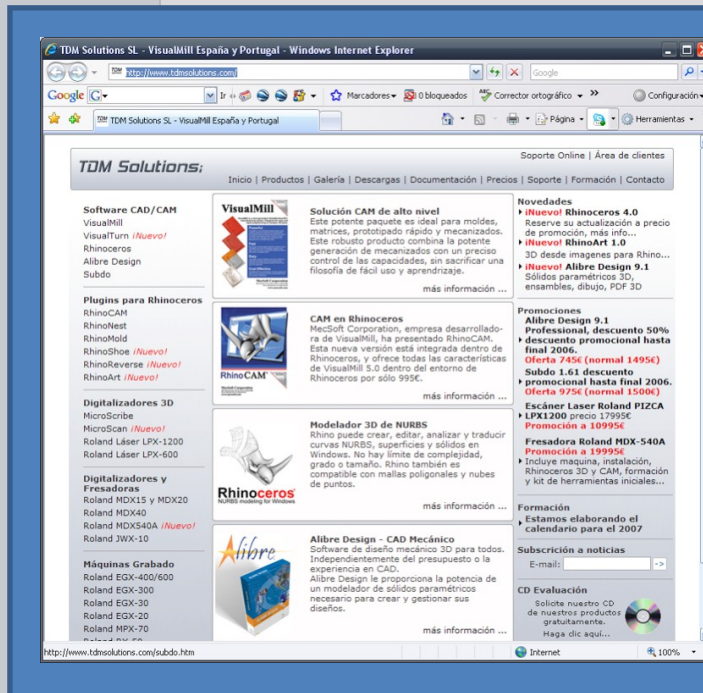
TDM Solutions SL - VisualMill España y Portugal - Windows Internet Explorer

http://www.tdmsolutions.com/

Google

Google G

Marcadores 0 bloqueados Corrector ortográfico Configuración

TDM Solutions SL - VisualMill España y Portugal

Página Herramientas

TDM Solutions;

Soporte Online | Área de clientes

Inicio | Productos | Galería | Descargas | Documentación | Precios | Soporte | Formación | Contacto

Software CAD/CAM
VisualMill
VisualTurn ¡Nuevo!
Rhinoceros
Alibre Design
Subdo

Plugins para Rhinoceros
RhinoCAM
RhinoNest
RhinoMold
RhinoShoe ¡Nuevo!
RhinoReverse ¡Nuevo!
RhinoArt ¡Nuevo!

Digitalizadores 3D
MicroScribe
MicroScan ¡Nuevo!
Roland Láser LPX-1200
Roland Láser LPX-600

Digitalizadores y Fresadoras
Roland MDX15 y MDX20
Roland MDX40
Roland MDX540A ¡Nuevo!
Roland JWX-10

Máquinas Grabado
Roland EGX-400/600
Roland EGX-300
Roland EGX-30
Roland EGX-20
Roland MPX-70
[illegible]

VisualMill

Solución CAM de alto nivel
Este potente paquete es ideal para moldes, matrices, prototipado rápido y mecanizados. Este robusto producto combina la potente generación de mecanizados con un preciso control de las capacidades, sin sacrificar una filosofía de fácil uso y aprendizaje.

más información ...

RhinoCAM

CAM en Rhinoceros
MecSoft Corporation, empresa desarrolladora de VisualMill, ha presentado RhinoCAM. Esta nueva versión está integrada dentro de Rhinoceros, y ofrece todas las características de VisualMill 5.0 dentro del entorno de Rhinoceros por sólo 995€.

más información ...

Rhinoceros
NURBS modeling for Windows

Modelador 3D de NURBS
Rhino puede crear, editar, analizar y traducir curvas NURBS, superficies y sólidos en Windows. No hay límite de complejidad, grado o tamaño. Rhino también es compatible con mallas poligonales y nubes de puntos.

más información ...

Alibre

Alibre Design - CAD Mecánico
Software de diseño mecánico 3D para todos. Independientemente del presupuesto o la experiencia en CAD.
Alibre Design le proporciona la potencia de un modelador de sólidos paramétricos necesario para crear y gestionar sus diseños.

más información ...

Novedades
¡Nuevo! Rhinoceros 4.0
Reserve su actualización a precio de promoción, más info...
¡Nuevo! RhinoArt 1.0
3D desde imagenes para Rhino...
¡Nuevo! Alibre Design 9.1
Sólidos paramétricos 3D, ensambles, dibujo, PDF 3D

Promociones
Alibre Design 9.1 Professional, descuento 50%
descuento promocional hasta final 2006.
Oferta 745€ (normal 1495€)
Subdo 1.61 descuento promocional hasta final 2006.
Oferta 975€ (normal 1500€)
Escáner Laser Roland PIZCA
LPX1200 precio 17995€
Promoción a 10995€
Fresadora Roland MDX-540A
Promoción a 19995€
Incluye maquina, instalación, Rhinoceros 3D y CAM, formación y kit de herramientas iniciales...

Formación
Estamos elaborando el calendario para el 2007

Subscrición a noticias
E-mail: ->

CD Evaluación
Solicite nuestro CD de nuestros productos gratuitamente.
Haga clic aquí...

http://www.tdmsolutions.com/subdo.htm

Internet

100%